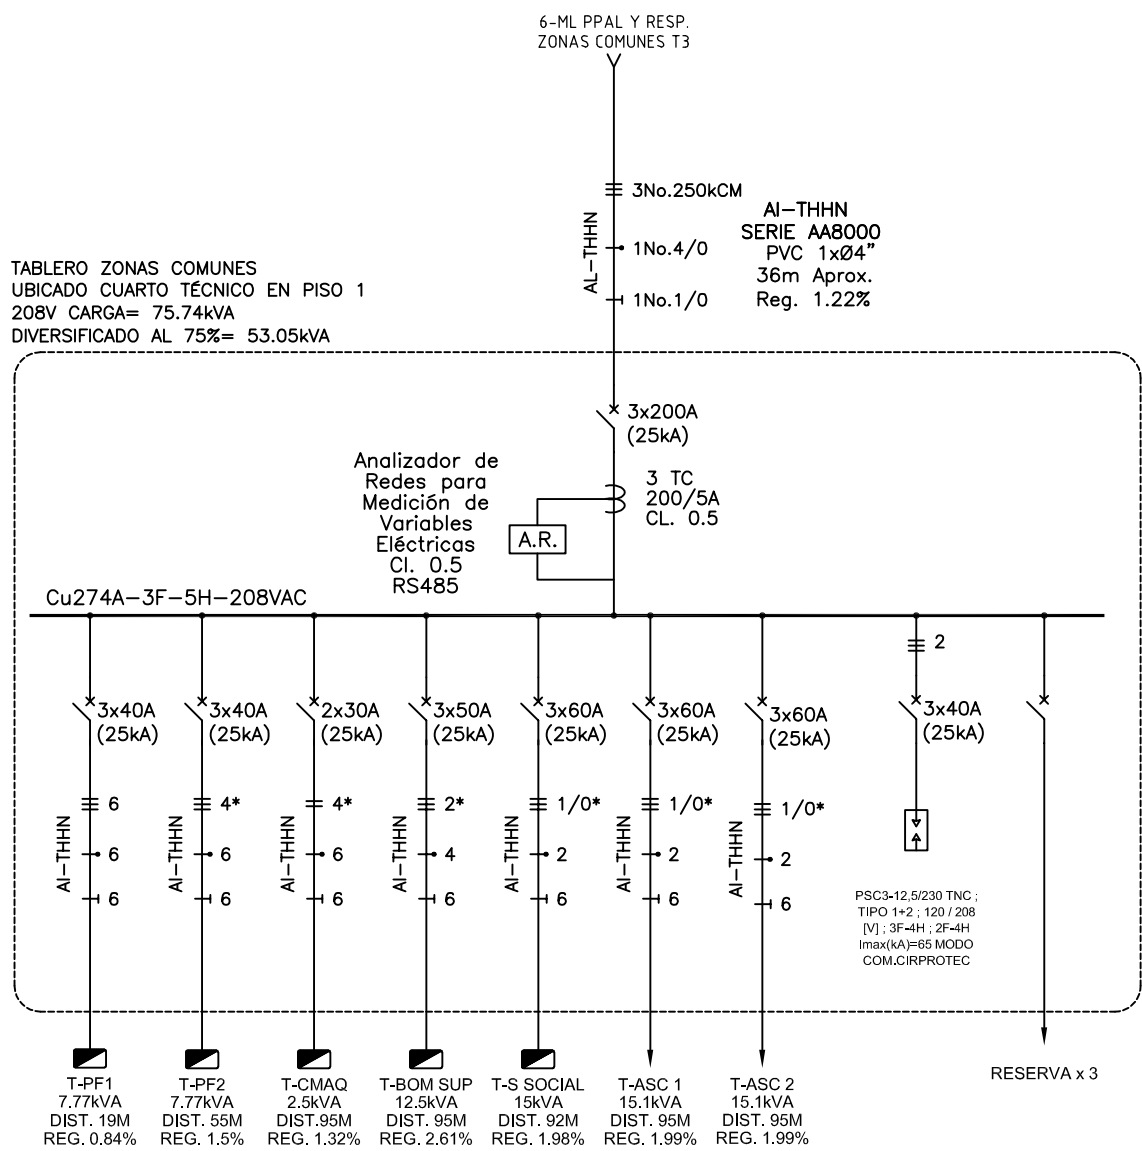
6-ML PPAL Y RESP.
ZONAS COMUNES T3

3No.250kCM
AL–THHN
1No.4/0
1No.1/0

Al–THHN
SERIE AA8000
PVC 1xØ4"
36m Aprox.
Reg. 1.22%

TABLERO ZONAS COMUNES
UBICADO CUARTO TÉCNICO EN PISO 1
208V CARGA= 75.74kVA
DIVERSIFICADO AL 75%= 53.05kVA

3x200A
(25kA)

Analizador de Redes para Medición de Variables Eléctricas Cl. 0.5 RS485

3 TC
200/5A
CL. 0.5

A.R.

Cu274A–3F–5H–208VAC

2

3x40A (25kA)
3x40A (25kA)
2x30A (25kA)
3x50A (25kA)
3x60A (25kA)
3x60A (25kA)
3x60A (25kA)
3x40A (25kA)

Al–THHN 6 6 6
Al–THHN 4* 6 6
Al–THHN 4* 6 6
Al–THHN 2* 4 6
Al–THHN 1/0* 2 6
Al–THHN 1/0* 2 6
Al–THHN 1/0* 2 6

PSC3-12,5/230 TNC ; TIPO 1+2 ; 120 / 208 [V] ; 3F-4H ; 2F-4H Imax(kA)=65 MODO COM.CIRPROTEC

T-PF1
7.77kVA
DIST. 19M
REG. 0.84%

T-PF2
7.77kVA
DIST. 55M
REG. 1.5%

T-CMAQ
2.5kVA
DIST.95M
REG. 1.32%

T-BOM SUP
12.5kVA
DIST. 95M
REG. 2.61%

T-S SOCIAL
15kVA
DIST. 92M
REG. 1.98%

T-ASC 1
15.1kVA
DIST. 95M
REG. 1.99%

T-ASC 2
15.1kVA
DIST. 95M
REG. 1.99%

RESERVA x 3